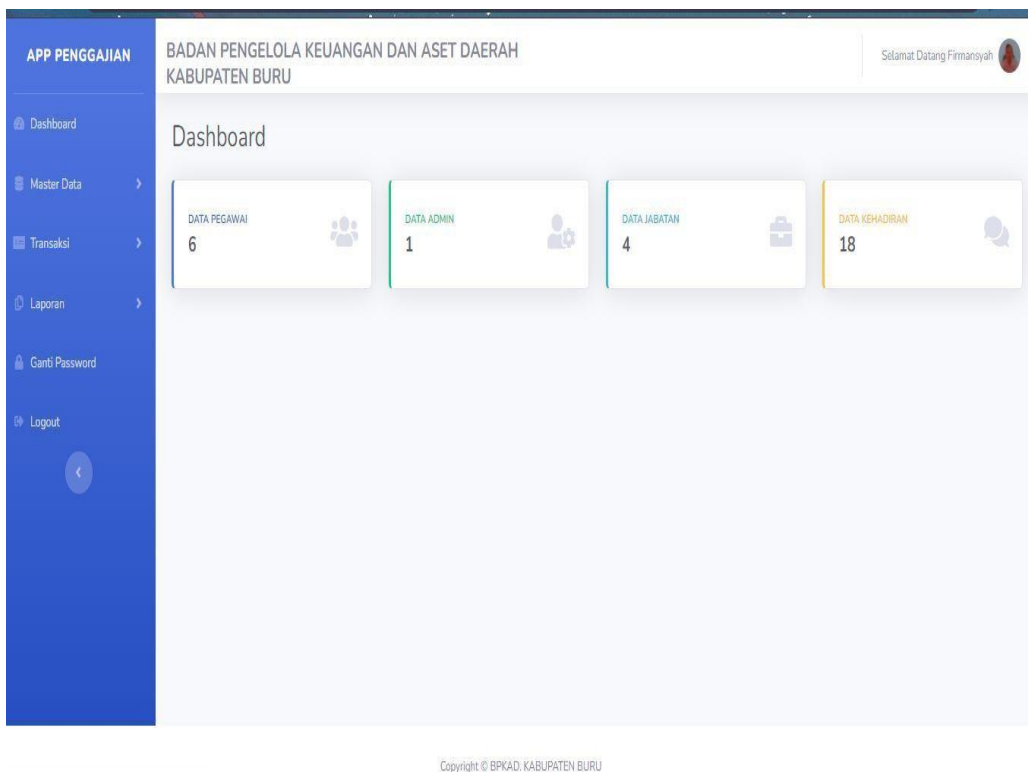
APP PENGGAJIAN

BADAN PENGELOLA KEUANGAN DAN ASET DAERAH KABUPATEN BURU

Selamat Datang Firmansyah

Dashboard

Master Data

Transaksi

Laporan

Ganti Password

Logout

Dashboard

DATA PEGAWAI
6

DATA ADMIN
1

DATA JABATAN
4

DATA KEHADIRAN
18

Copyright © BPKAD. KABUPATEN BURU